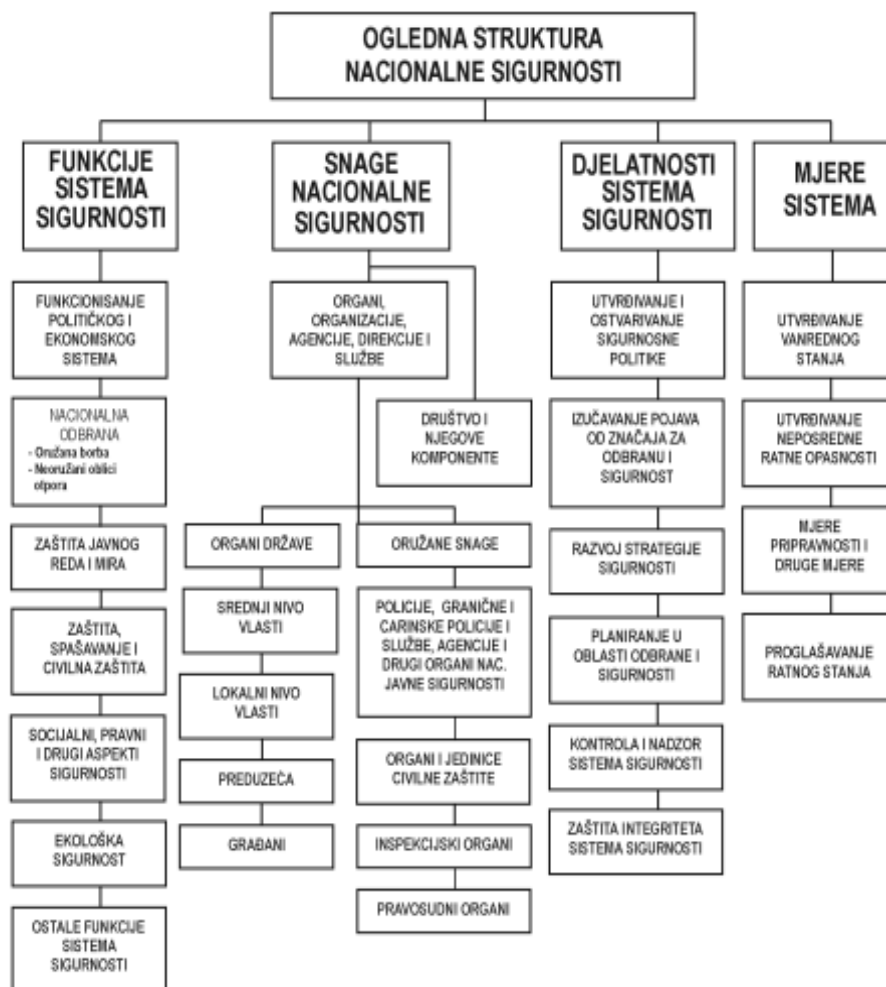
OGLEDNA STRUKTURA NACIONALNE SIGURNOSTI

FUNKCIJE SISTEMA SIGURNOSTI

FUNKCIONISANJE POLITIČKOG I EKONOMSKOG SISTEMA

NACIONALNA ODBRANA
- Oružana borba
- Neoružani oblici otpora

ZAŠTITA JAVNOG REDA I MIRA

ZAŠTITA, SPAŠAVANJE I CIVILNA ZAŠTITA

SOCIJALNI, PRAVNI I DRUGI ASPEKTI SIGURNOSTI

EKOLOŠKA SIGURNOST

OSTALE FUNKCIJE SISTEMA SIGURNOSTI

SNAGE NACIONALNE SIGURNOSTI

ORGANI, ORGANIZACIJE, AGENCIJE, DIREKCIJE I SLUŽBE

DRUŠTVO I NJEGOVE KOMPONENTE

ORGANI DRŽAVE

SREDNJI NIVO VLASTI

LOKALNI NIVO VLASTI

PREDUZEĆA

GRAĐANI

ORUŽANE SNAGE

POLICIJE, GRANIČNE I CARINSKE POLICIJE I SLUŽBE, AGENCIJE I DRUGI ORGANI NAC. JAVNE SIGURNOSTI

ORGANI I JEDINICE CIVILNE ZAŠTITE

INSPEKCIJSKI ORGANI

PRAVOSUDNI ORGANI

DJELATNOSTI SISTEMA SIGURNOSTI

UTVRĐIVANJE I OSTVARIVANJE SIGURNOSNE POLITIKE

IZUČAVANJE POJAVA OD ZNAČAJA ZA ODBRANU I SIGURNOST

RAZVOJ STRATEGIJE SIGURNOSTI

PLANIRANJE U OBLASTI ODBRANE I SIGURNOSTI

KONTROLA I NADZOR SISTEMA SIGURNOSTI

ZAŠTITA INTEGRITETA SISTEMA SIGURNOSTI

MJERE SISTEMA

UTVRĐIVANJE VANREDNOG STANJA

UTVRĐIVANJE NEPOSREDNE RATNE OPASNOSTI

MJERE PRIPRAVNOSTI I DRUGE MJERE

PROGLAŠAVANJE RATNOG STANJA